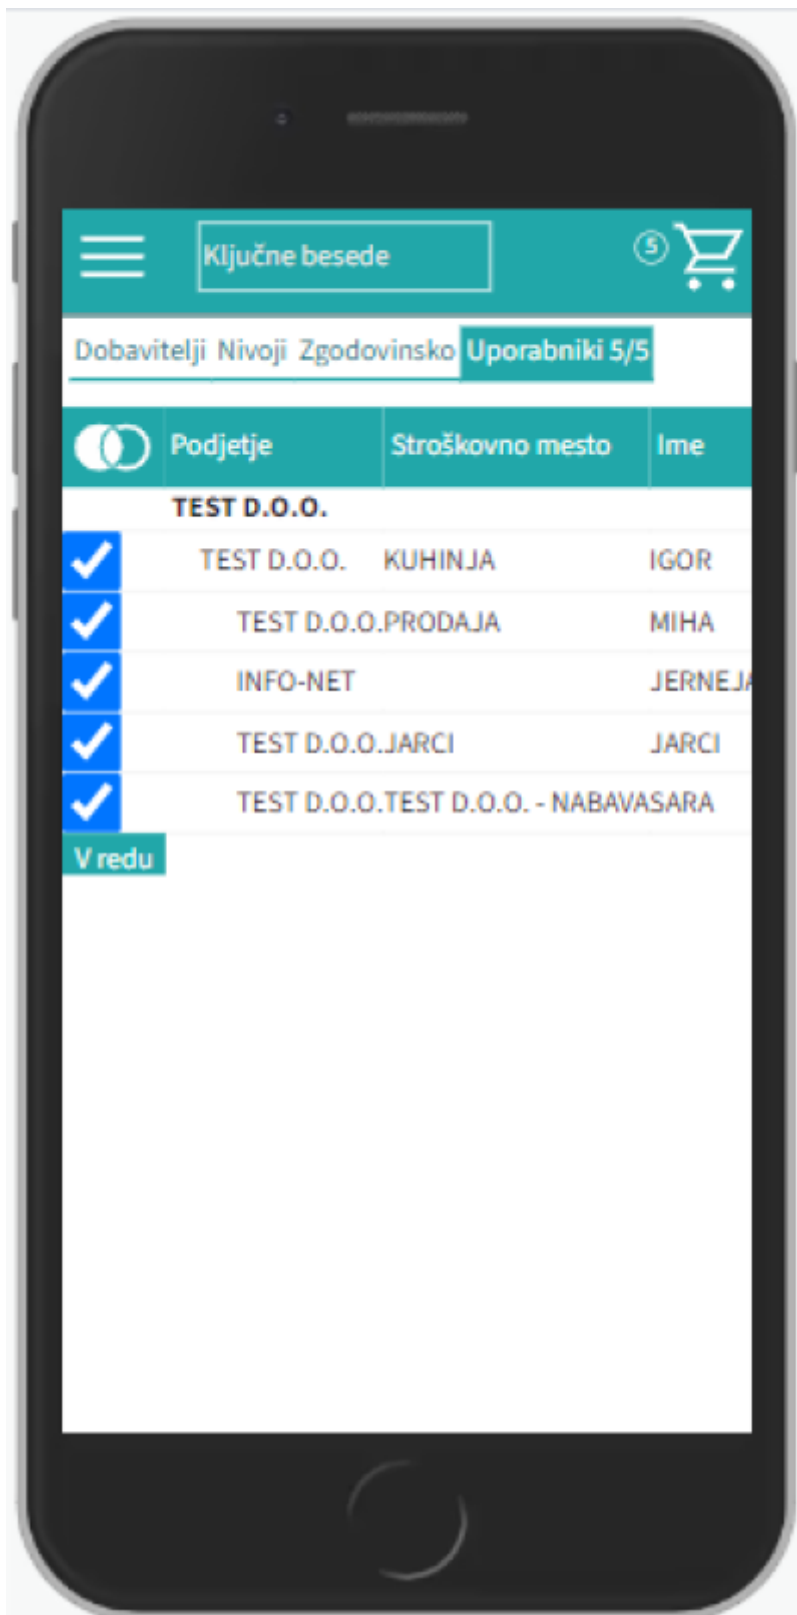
Ključne besede

5

Dobavitelji Nivoji Zgodovinsko Uporabniki 5/5

| | Podjetje | Stroškovno mesto | Ime |
|---|---|---|---|
| | TEST D.O.O. | | |
| | TEST D.O.O. | KUHINJA | IGOR |
| | TEST D.O.O. | PRODAJA | MIHA |
| | INFO-NET | | JERNEJ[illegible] |
| | TEST D.O.O. | JARCI | JARCI |
| | TEST D.O.O. | TEST D.O.O. - NABAVA | SARA |

V redu